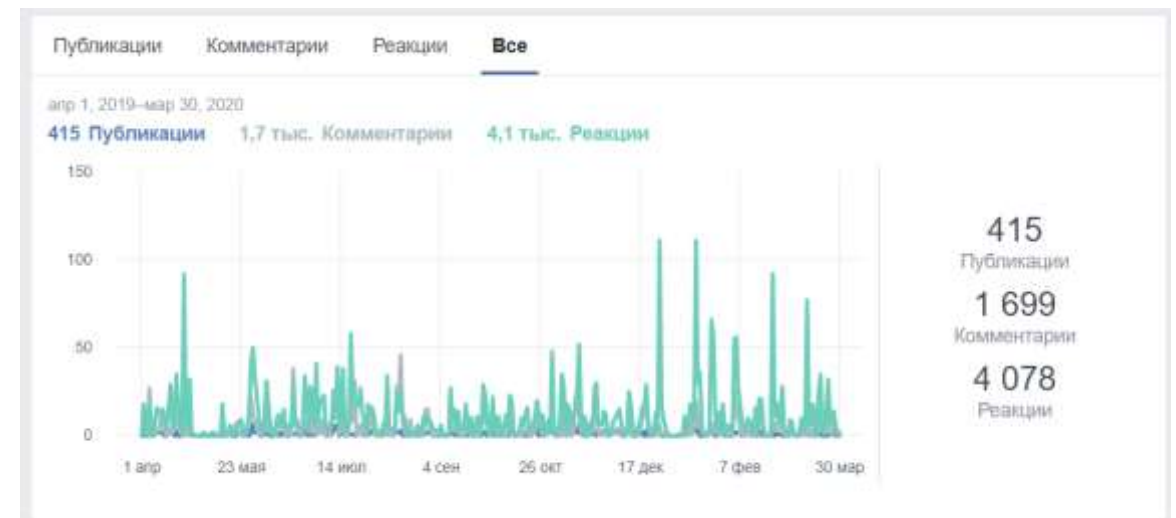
Публикации Комментарии Реакции Все

апр 1, 2019–мар 30, 2020
415 Публикации 1,7 тыс. Комментарии 4,1 тыс. Реакции

150
100
50
0

1 апр 23 мая 14 июл 4 сен 26 окт 17 дек 7 фев 30 мар

415
Публикации
1 699
Комментарии
4 078
Реакции